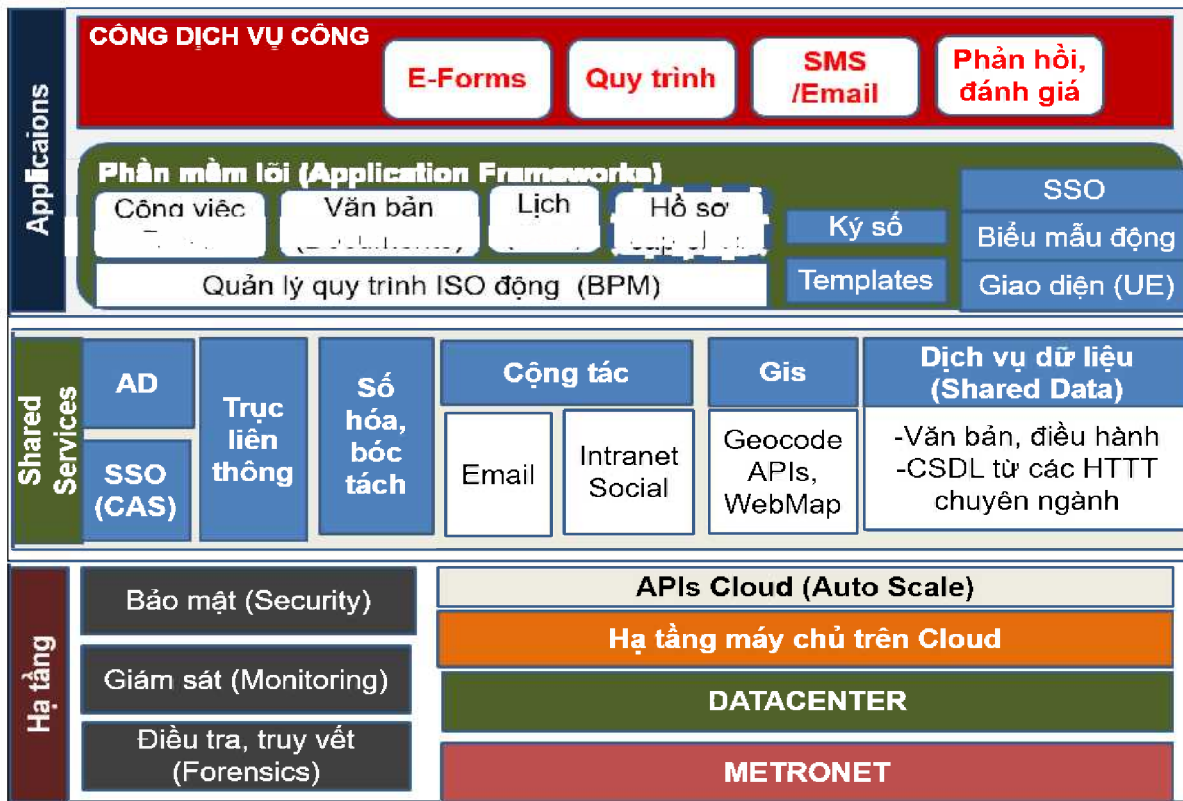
Applicaions

CỔNG DỊCH VỤ CÔNG

E-Forms

Quy trình

SMS /Email

Phản hồi, đánh giá

Phần mềm lõi (Application Frameworks)

Công việc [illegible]

Văn bản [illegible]

Lịch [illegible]

Hồ sơ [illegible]

Quản lý quy trình ISO động (BPM)

Ký số

Templates

SSO

Biểu mẫu động

Giao diện (UE)

Shared Services

AD

SSO (CAS)

Trục liên thông

Số hóa, bóc tách

Cộng tác

Email

Intranet Social

Gis

Geocode APIs, WebMap

Dịch vụ dữ liệu (Shared Data)

-Văn bản, điều hành
-CSDL từ các HTTT chuyên ngành

Hạ tầng

Bảo mật (Security)

Giám sát (Monitoring)

Điều tra, truy vết (Forensics)

APIs Cloud (Auto Scale)

Hạ tầng máy chủ trên Cloud

DATACENTER

METRONET